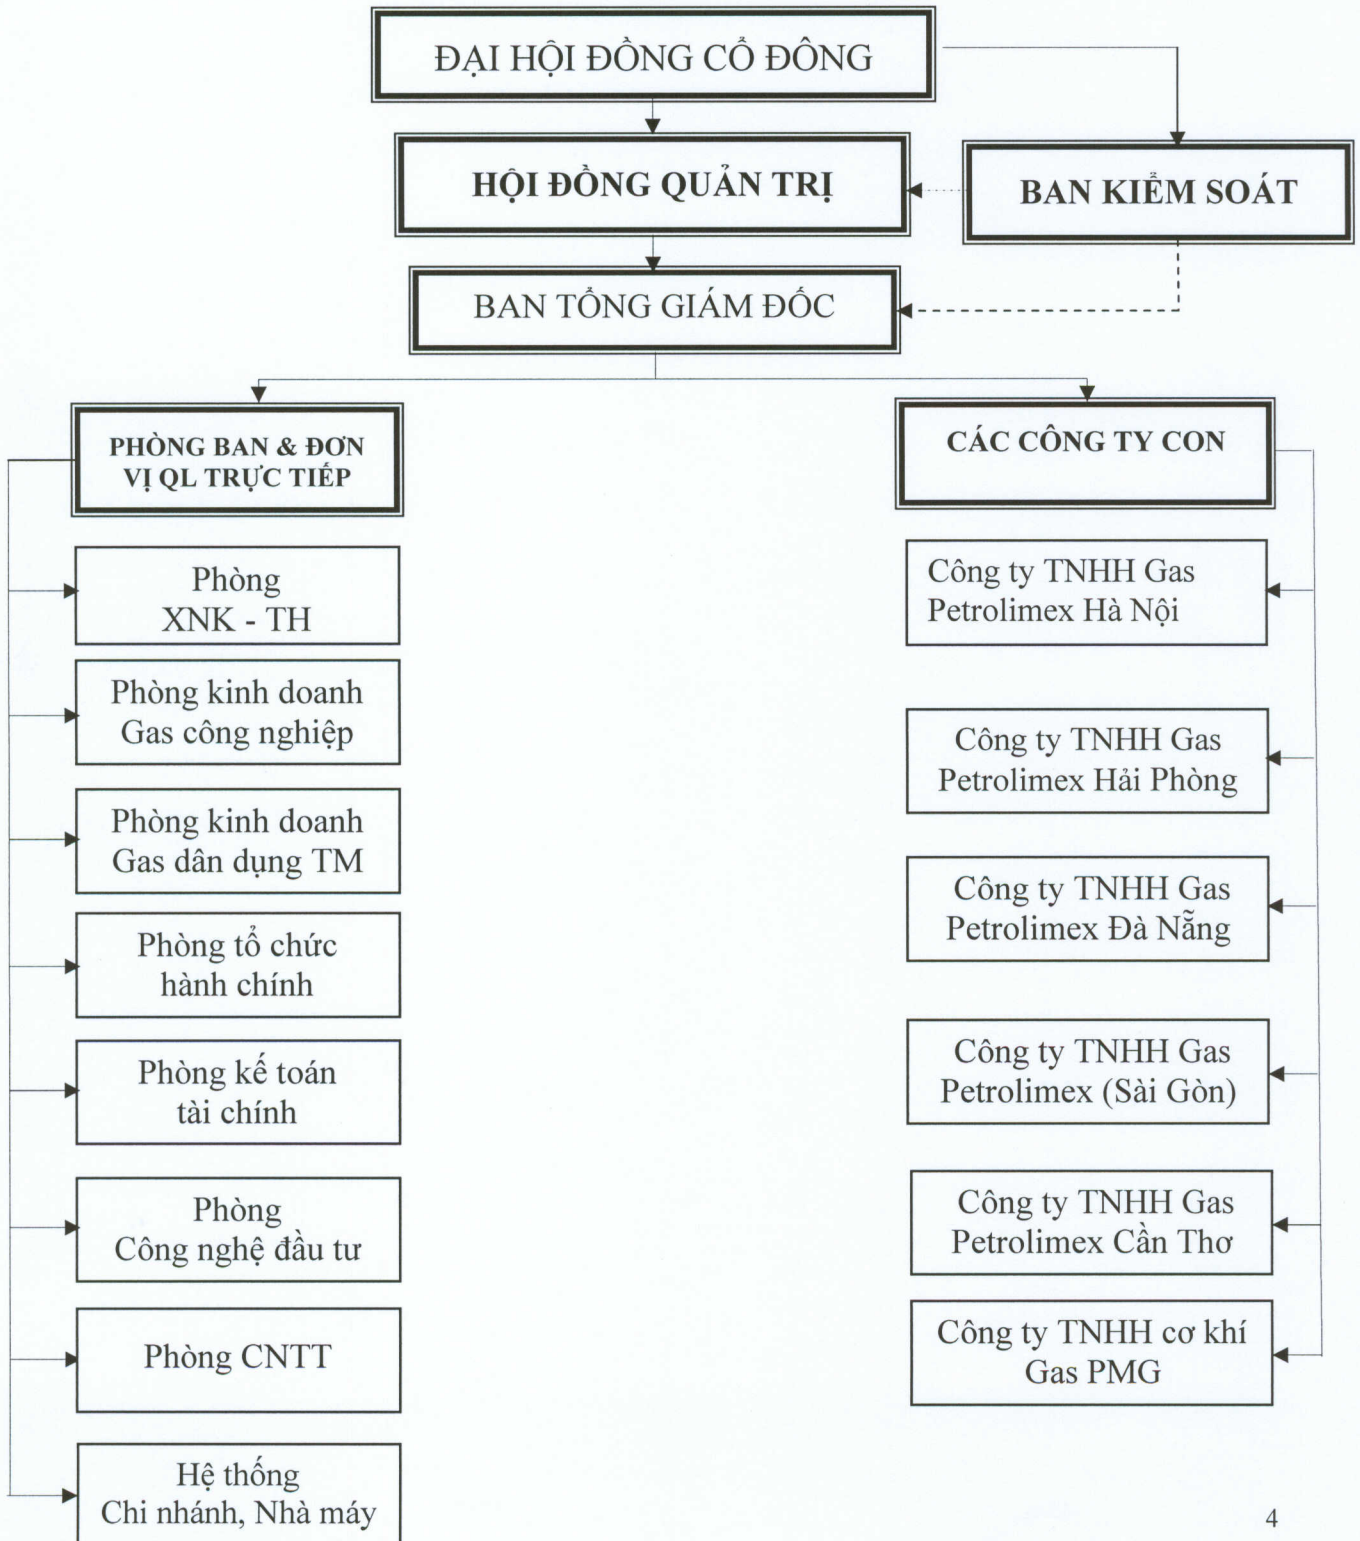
ĐẠI HỘI ĐỒNG CỔ ĐÔNG

HỘI ĐỒNG QUẢN TRỊ

BAN KIỂM SOÁT

BAN TỔNG GIÁM ĐỐC

PHÒNG BAN & ĐƠN VỊ QL TRỰC TIẾP

Phòng XNK - TH

Phòng kinh doanh Gas công nghiệp

Phòng kinh doanh Gas dân dụng TM

Phòng tổ chức hành chính

Phòng kế toán tài chính

Phòng Công nghệ đầu tư

Phòng CNTT

Hệ thống Chi nhánh, Nhà máy

CÁC CÔNG TY CON

Công ty TNHH Gas Petrolimex Hà Nội

Công ty TNHH Gas Petrolimex Hải Phòng

Công ty TNHH Gas Petrolimex Đà Nẵng

Công ty TNHH Gas Petrolimex (Sài Gòn)

Công ty TNHH Gas Petrolimex Cần Thơ

Công ty TNHH cơ khí Gas PMG

4